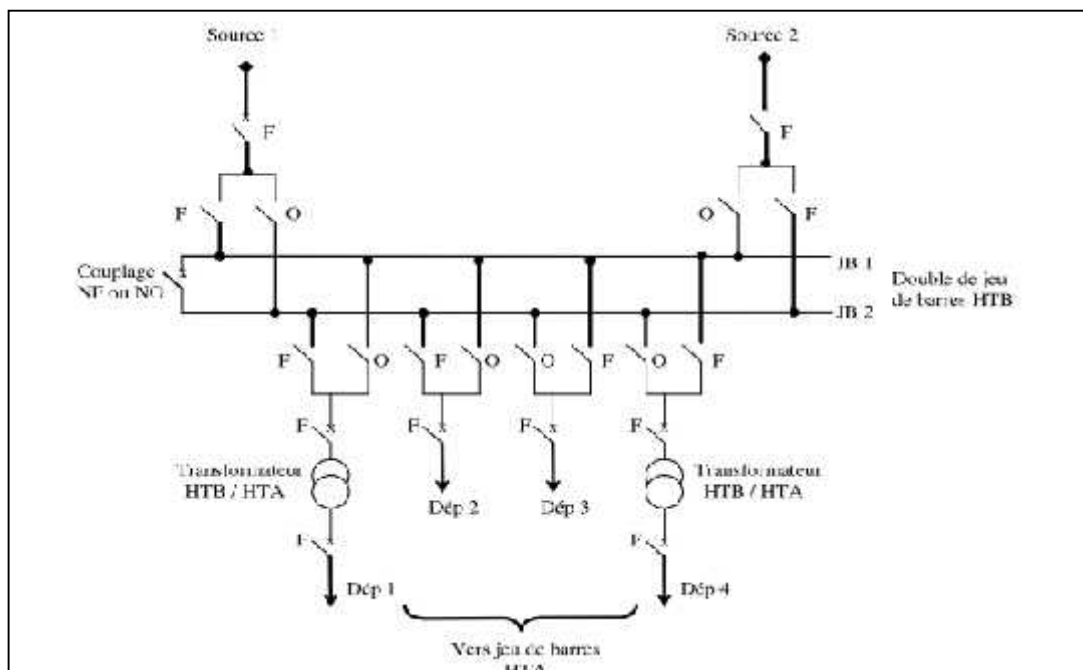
Source 1

Source 2

F

F

F

O

O

F

Couplage NF ou NO

JB 1

JB 2

Double de jeu de barres HTB

F

O

F

O

O

F

O

F

F

F

F

F

Transformateur HTB / HTA

Transformateur HTB / HTA

Dép 2

Dép 3

F

F

Dép 1

Dép 4

Vers jeu de barres HTA